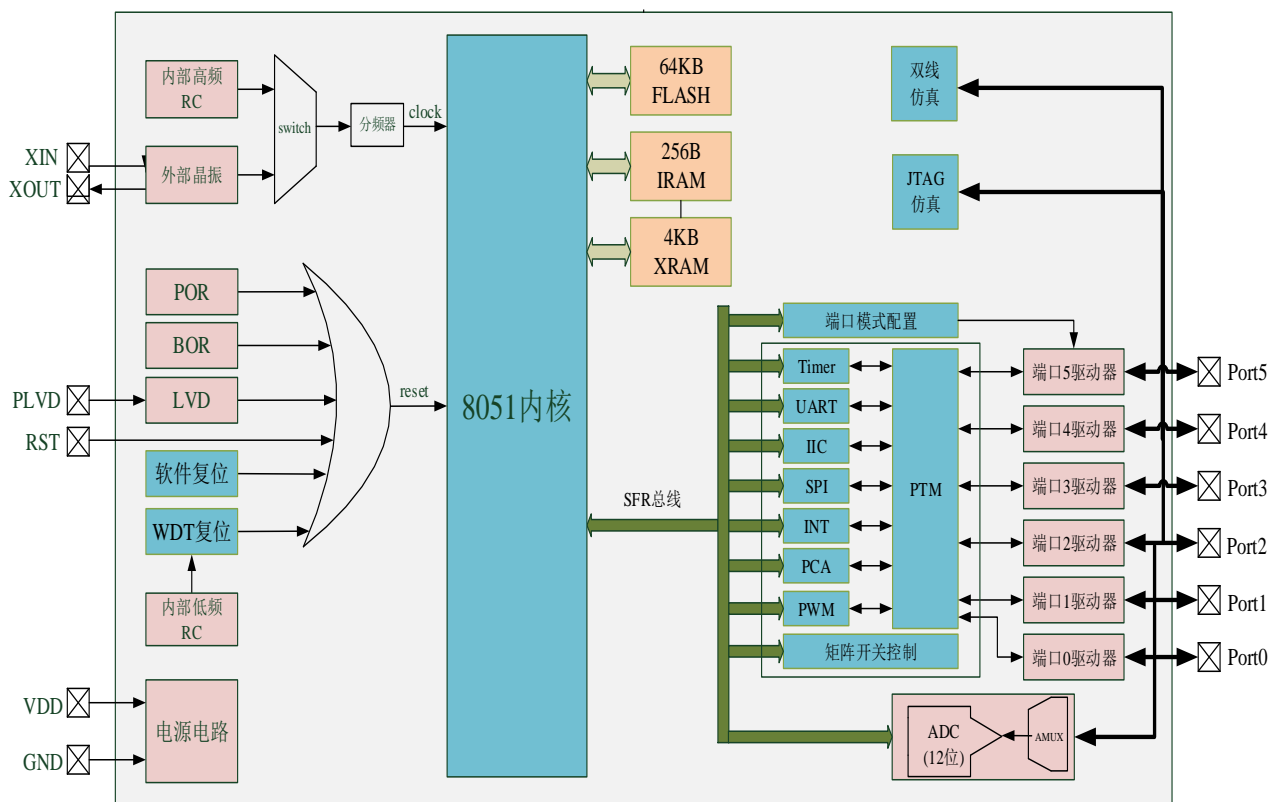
内部高频
RC

switch

分频器

clock

XIN
XOUT

外部晶振

8051内核

64KB
FLASH

256B
IRAM

4KB
XRAM

双线
仿真

JTAG
仿真

POR

BOR

PLVD

LVD

RST

reset

软件复位

WDT复位

内部低频
RC

VDD

GND

电源电路

SFR总线

端口模式配置

Timer

UART

IIC

SPI

INT

PCA

PWM

PTM

矩阵开关控制

端口5驱动器

端口4驱动器

端口3驱动器

端口2驱动器

端口1驱动器

端口0驱动器

Port5

Port4

Port3

Port2

Port1

Port0

ADC
(12位)

AMUX